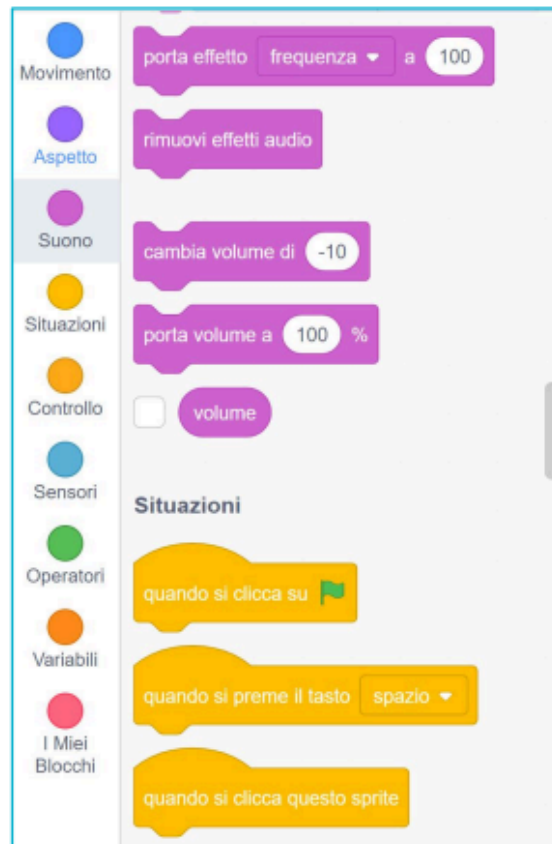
Movimento
Aspetto
Suono
Situazioni
Controllo
Sensori
Operatori
Variabili
I Miei Blocchi

porta effetto frequenza a 100

rimuovi effetti audio

cambia volume di -10

porta volume a 100 %

volume

Situazioni

quando si clicca su

quando si preme il tasto spazio

quando si clicca questo sprite